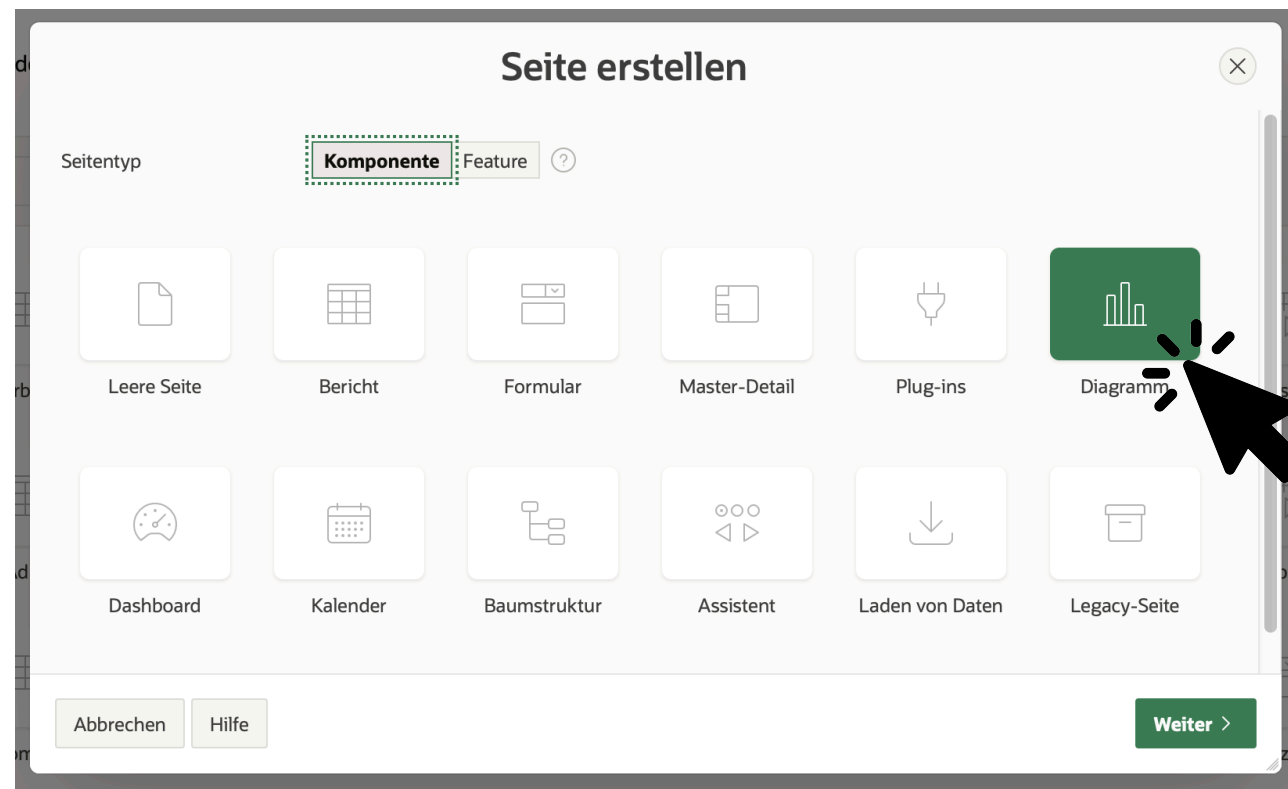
Seite erstellen

Seitentyp Komponente Feature ?

Leere Seite
Bericht
Formular
Master-Detail
Plug-ins
Diagramm

Dashboard
Kalender
Baumstruktur
Assistent
Laden von Daten
Legacy-Seite

Abbrechen Hilfe

Weiter >